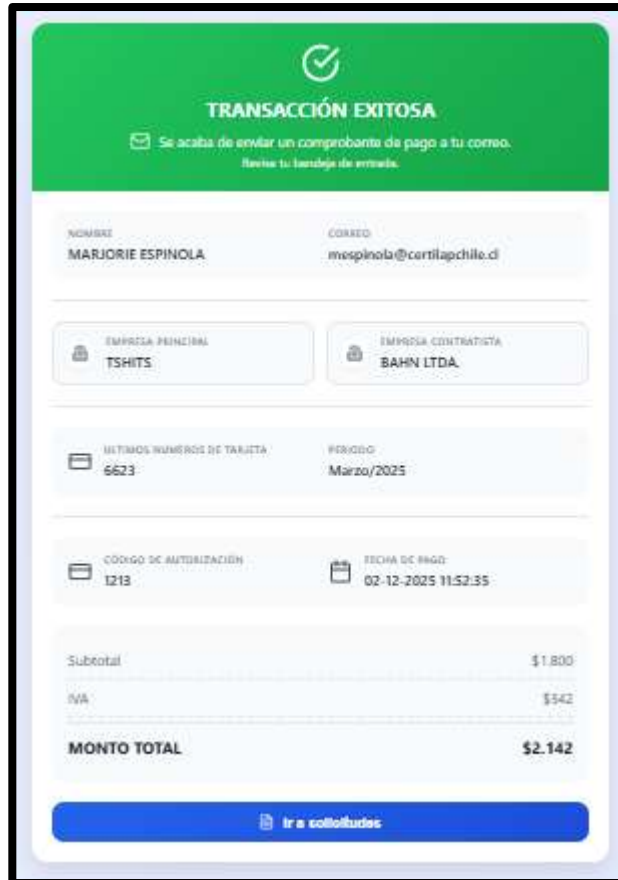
TRANSACCIÓN EXITOSA

Se acaba de enviar un comprobante de pago a tu correo.
Revise tu bandeja de entrada.

NOMBRE
MARJORIE ESPINOLA

CORREO
mespinola@certilapchile.cl

EMPRESA PRINCIPAL
TSHITS

EMPRESA CONTRATISTA
BAHN LTDA.

ULTIMOS NUMEROS DE TARJETA
6623

PERIODO
Marzo/2025

CODIGO DE AUTORIZACIÓN
1213

FECHA DE PAGO
02-12-2025 11:52:35

Subtotal $1.800

IVA $342

MONTO TOTAL $2.142

Ir a solicitudes